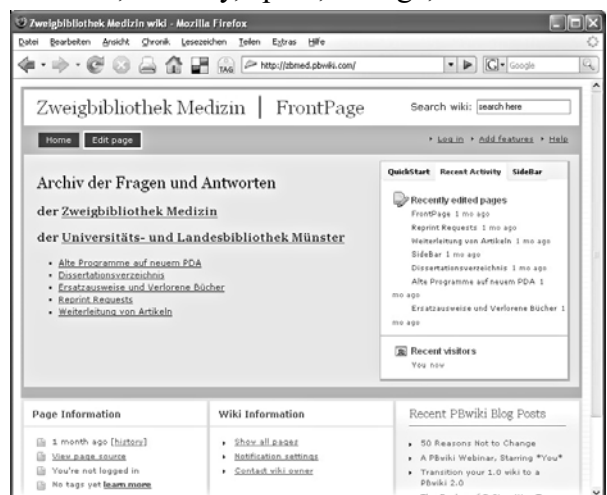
Zweigbibliothek Medizin wiki - Mozilla Firefox

Datei Bearbeiten Ansicht Chronik Lesezeichen Teilen Extras Hilfe

TAG http://zbmed.pbwiki.com/ Google

Zweigbibliothek Medizin | FrontPage

Search wiki: search here

Home Edit page

Log in Add features Help

Archiv der Fragen und Antworten

der Zweigbibliothek Medizin

der Universitäts- und Landesbibliothek Münster

- Alte Programme auf neuem PDA
- Dissertationsverzeichnis
- Ersatzausweise und Verlorene Bücher
- Reprint Requests
- Weiterleitung von Artikeln

QuickStart Recent Activity SideBar

Recently edited pages

FrontPage 1 mo ago
Reprint Requests 1 mo ago
Weiterleitung von Artikeln 1 mo ago
SideBar 1 mo ago
Dissertationsverzeichnis 1 mo ago
Alte Programme auf neuem PDA 1 mo ago
Ersatzausweise und Verlorene Bücher 1 mo ago

Recent visitors

You now

Page Information

1 month ago [history]
View page source
You're not logged in
No tags yet learn more

Wiki Information

Show all pages
Notification settings
Contact wiki owner

Recent PBwiki Blog Posts

50 Reasons Not to Change
A PBwiki Webinar, Starring *You*
Transition your 1.0 wiki to a PBwiki 2.0
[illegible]